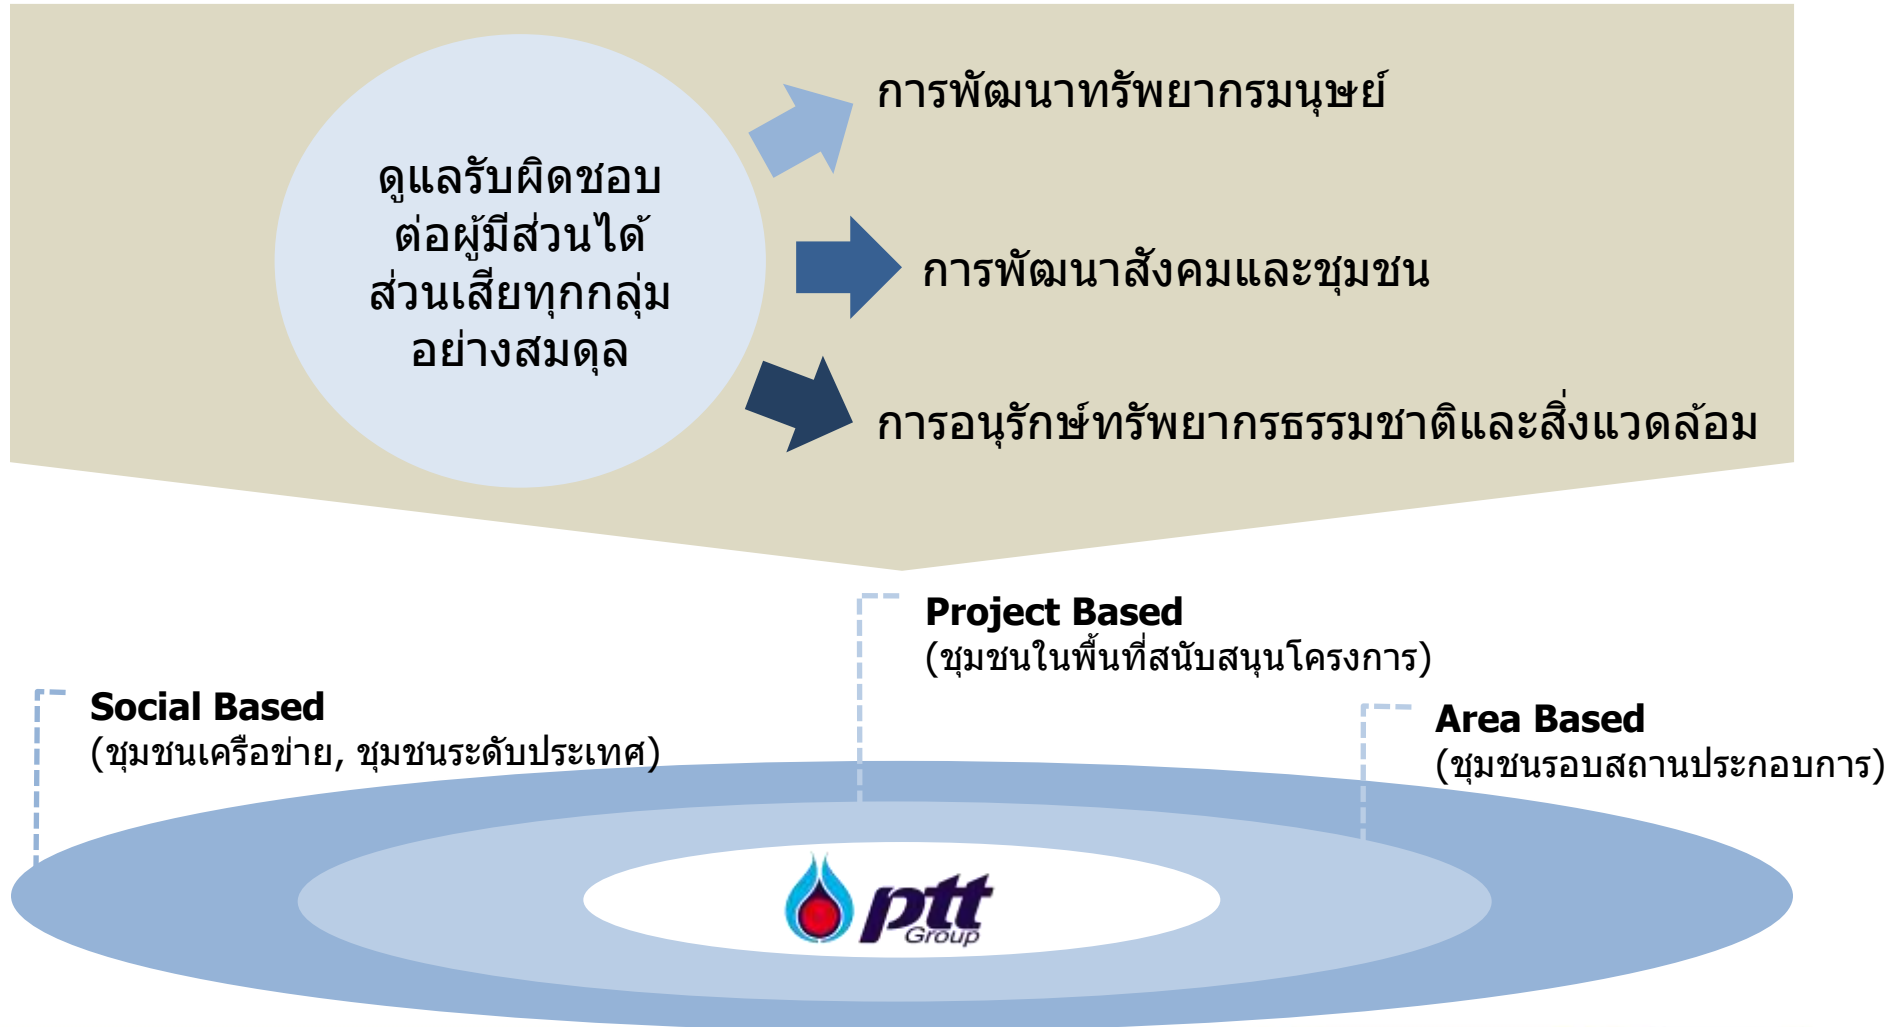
ดูแลรับผิดชอบต่อผู้มีส่วนได้ส่วนเสียทุกกลุ่มอย่างสมดุล

การพัฒนาทรัพยากรมนุษย์

การพัฒนาสังคมและชุมชน

การอนุรักษ์ทรัพยากรธรรมชาติและสิ่งแวดล้อม

Project Based
(ชุมชนในพื้นที่สนับสนุนโครงการ)

Social Based
(ชุมชนเครือข่าย, ชุมชนระดับประเทศ)

Area Based
(ชุมชนรอบสถานประกอบการ)

ptt Group